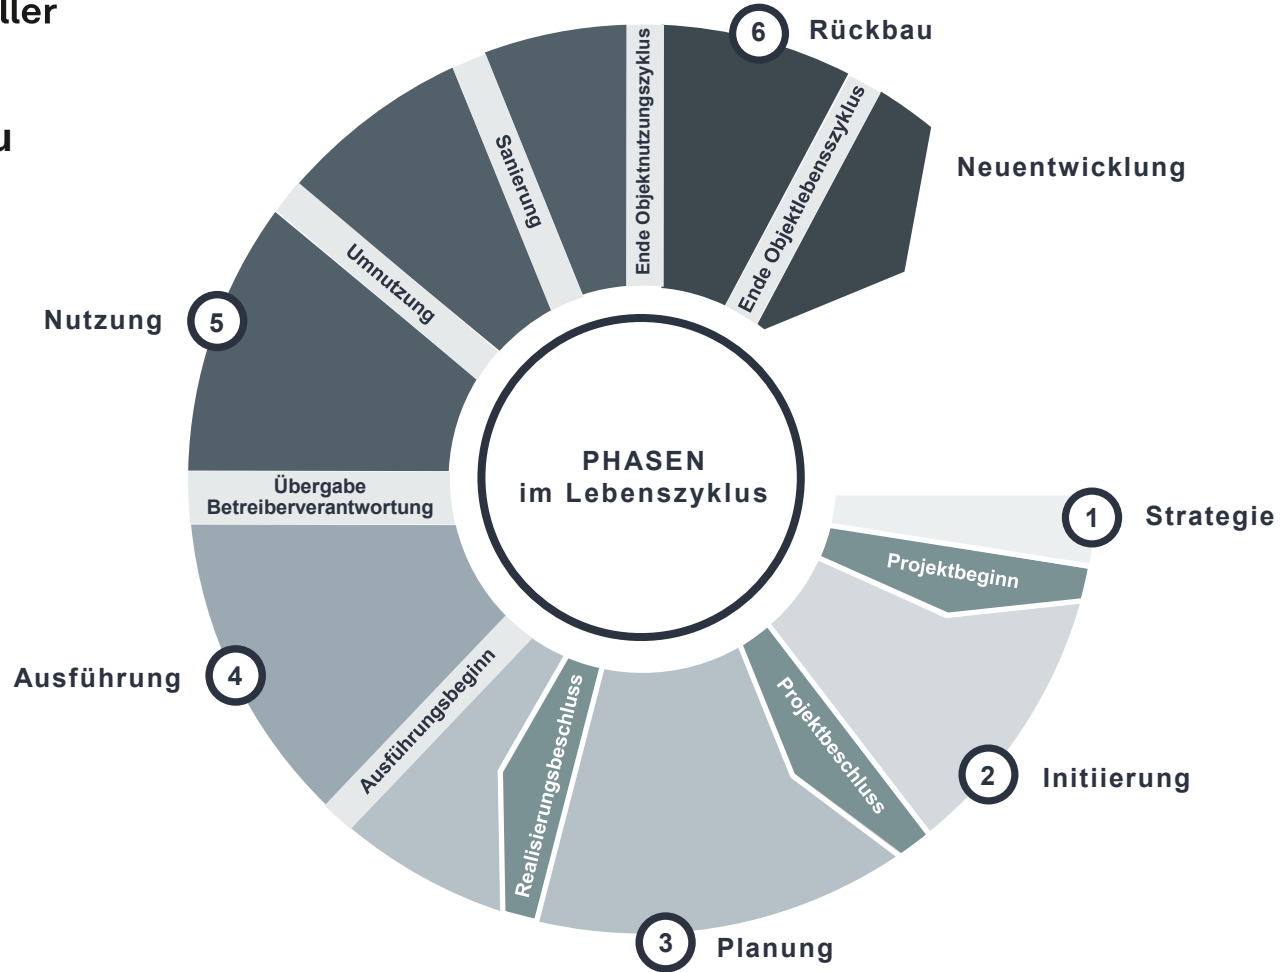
ller

u

6 Rückbau

Neuentwicklung

Ende Objektnutzungszyklus

Ende Objektlebenszyklus

Sanierung

Umnutzung

Nutzung 5

PHASEN
im Lebenszyklus

Übergabe
Betreiberverantwortung

1 Strategie

Projektbeginn

Ausführung 4

Ausführungsbeginn

Realisierungsbeschluss

Projektbeschluss

2 Initiierung

3 Planung